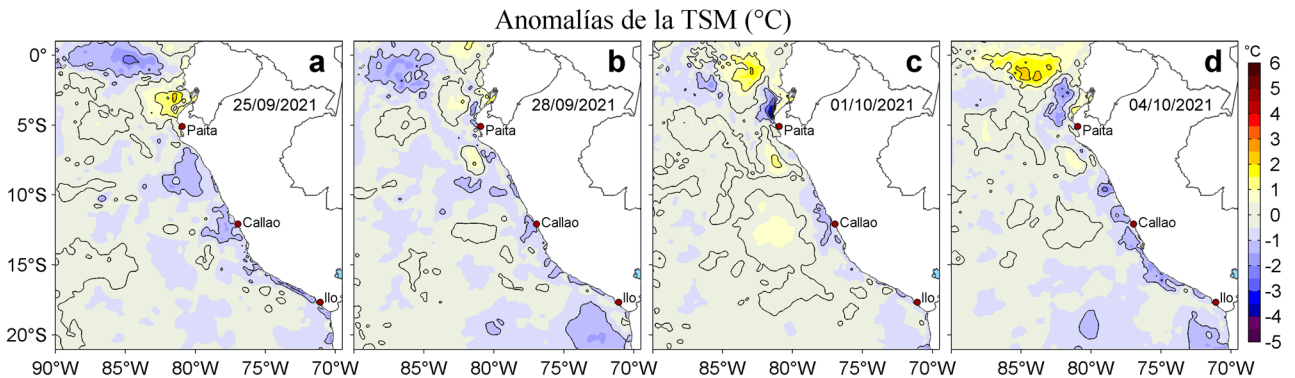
Anomalías de la TSM (°C)

a
25/09/2021
Paita
Callao
Ilo

b
28/09/2021
Paita
Callao
Ilo

c
01/10/2021
Paita
Callao
Ilo

d
04/10/2021
Paita
Callao
Ilo

0°
5°S
10°S
15°S
20°S

90°W 85°W 80°W 75°W 70°W
85°W 80°W 75°W 70°W
85°W 80°W 75°W 70°W
85°W 80°W 75°W 70°W

°C
6
5
4
3
2
1
0
-1
-2
-3
-4
-5